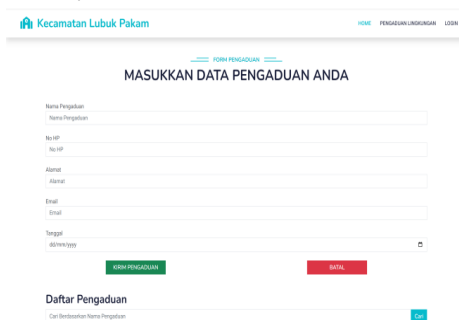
Kecamatan Lubuk Pakam

HOME PENGADUAN LINGKUNGAN LOGIN

FORM PENGADUAN

MASUKKAN DATA PENGADUAN ANDA

Nama Pengaduan
Nama Pengaduan

No HP
No HP

Alamat
Alamat

Email
Email

Tanggal
dd/mm/yyyy

KIRIM PENGADUAN

BATAL

Daftar Pengaduan

Cari Berdasarkan Nama Pengaduan

Cari